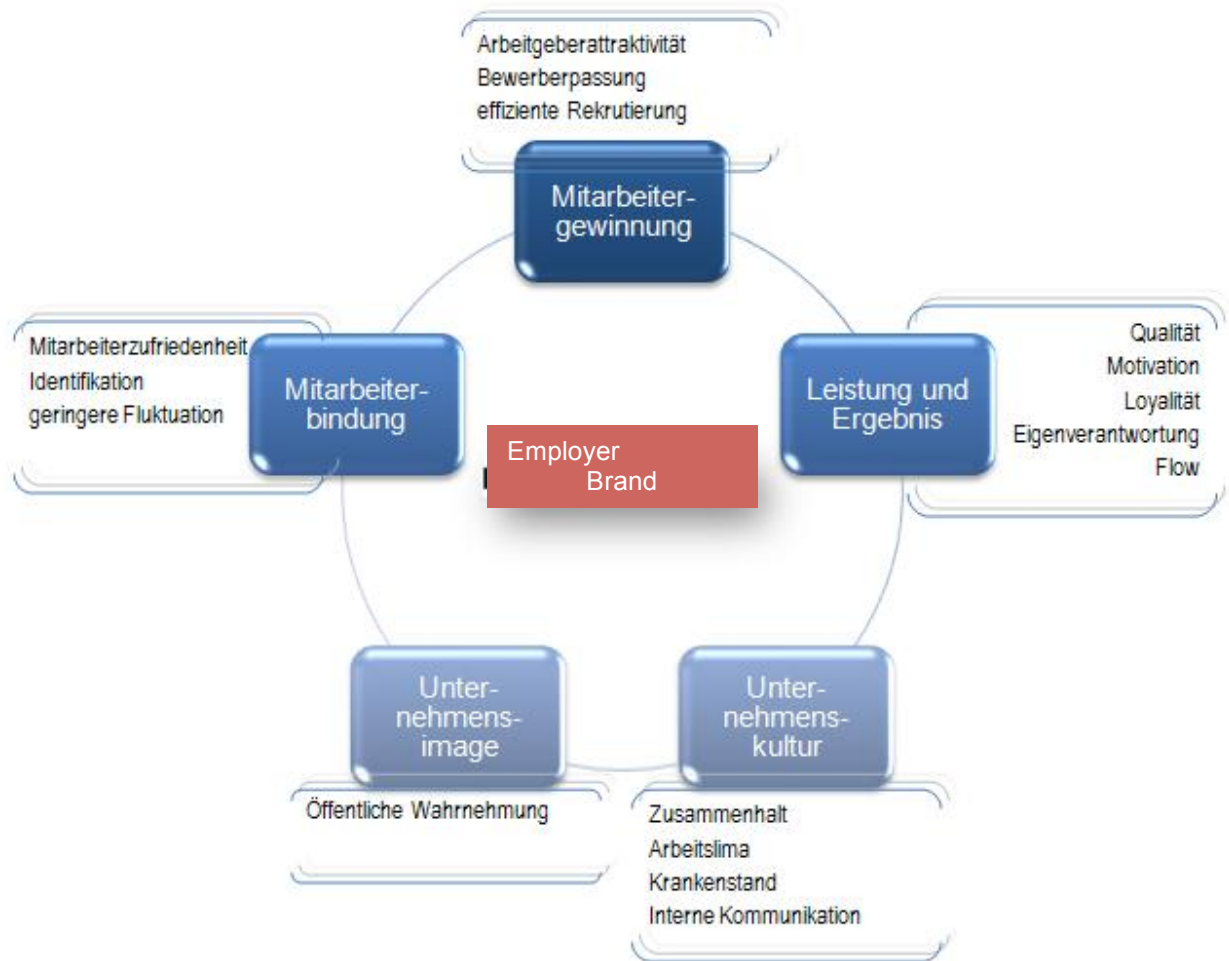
Arbeitgeberattraktivität
Bewerberpassung
effiziente Rekrutierung

Mitarbeitergewinnung

Mitarbeiterzufriedenheit
Identifikation
geringere Fluktuation

Mitarbeiterbindung

Leistung und Ergebnis

Qualität
Motivation
Loyalität
Eigenverantwortung
Flow

Employer Brand

Unternehmensimage

Unternehmenskultur

Öffentliche Wahrnehmung

Zusammenhalt
Arbeitslima
Krankenstand
Interne Kommunikation